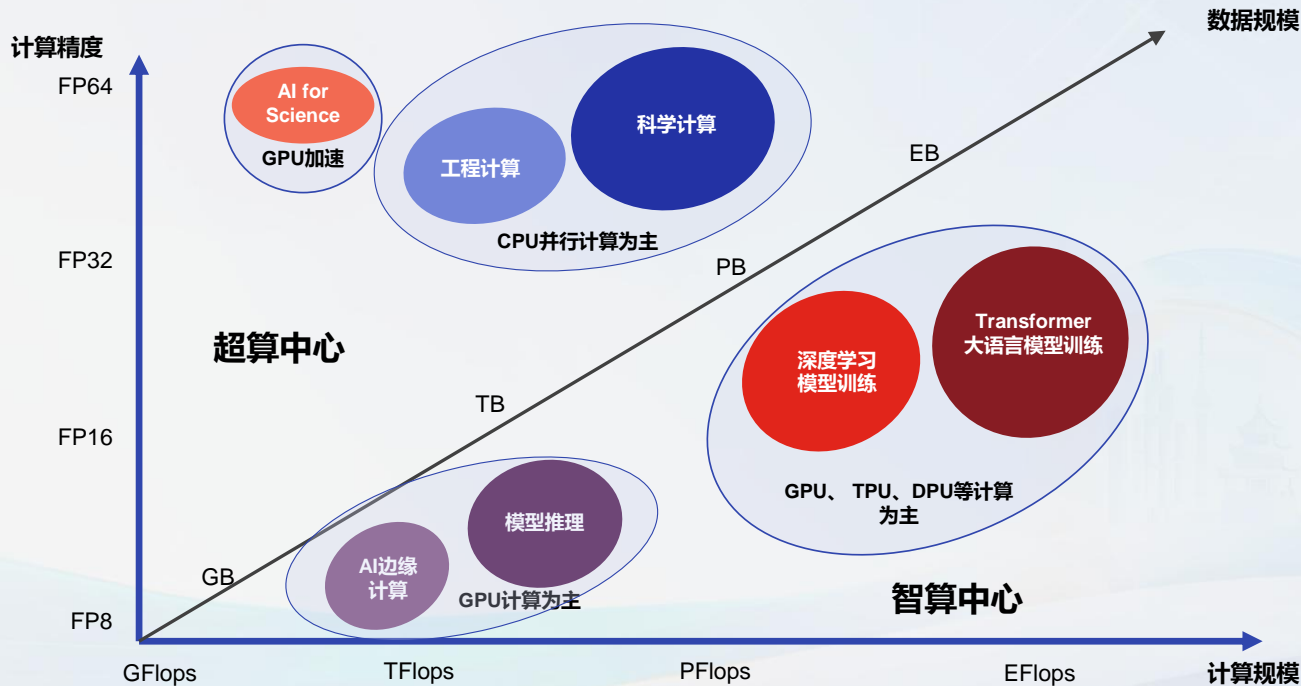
数据规模

计算精度

FP64

AI for Science

GPU加速

工程计算

科学计算

CPU并行计算为主

EB

FP32

PB

超算中心

深度学习
模型训练

Transformer
大语言模型训练

TB

FP16

GPU、 TPU、DPU等计算为主

模型推理

AI边缘计算

GPU计算为主

GB

智算中心

FP8

GFlops

TFlops

PFlops

EFlops

计算规模